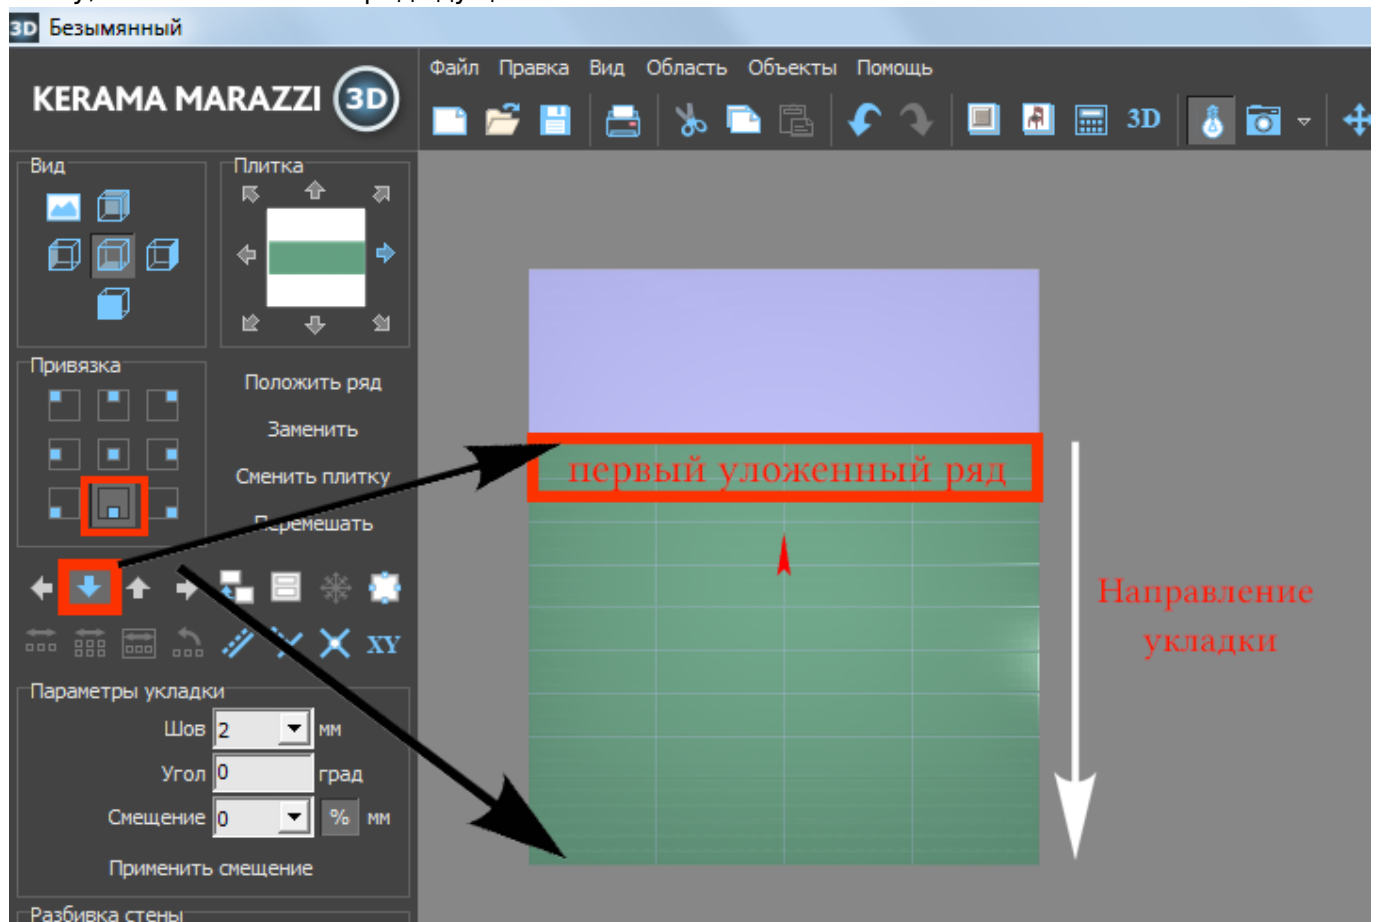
3D Безымянный

KERAMA MARAZZI 3D

Файл Правка Вид Область Объекты Помощь

3D

Вид

Плитка

Привязка

Положить ряд

Заменить

Сменить плитку

Перемешать

XY

Параметры укладки

Шов 2 мм

Угол 0 град

Смещение 0 % мм

Применить смещение

Разбивка стены

первый уложенный ряд

Направление укладки